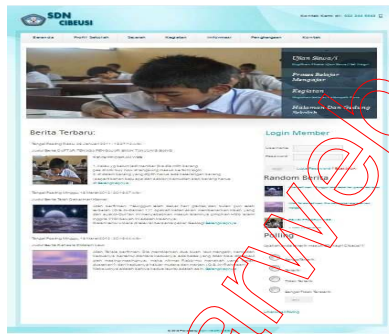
SDN CIBEUSI

Beranda Profil Sekolah Sejarah Kegiatan Informasi Penghargaan Kontak

Ujian Siswa/i

Proses Belajar Mengajar

Kegiatan

Halaman Dan Gedung Sekolah

Berita Terbaru:

Login Member

Random Berita

Polling

Preview